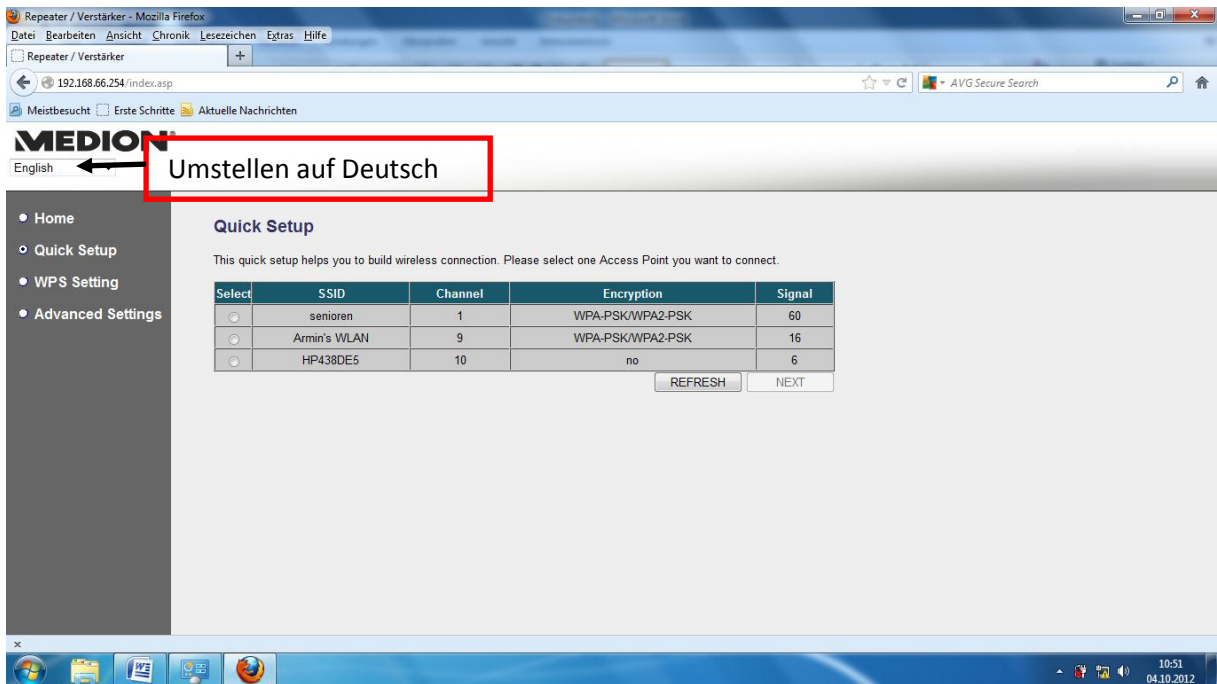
Repeater / Verstärker - Mozilla Firefox
Datei Bearbeiten Ansicht Chronik Lesezeichen Extras Hilfe
Repeater / Verstärker
192.168.66.254/index.asp
AVG Secure Search
Meistbesucht Erste Schritte Aktuelle Nachrichten

MEDION
English
Umstellen auf Deutsch

Home
Quick Setup
WPS Setting
Advanced Settings

Quick Setup

This quick setup helps you to build wireless connection. Please select one Access Point you want to connect.

| Select | SSID | Channel | Encryption | Signal |
|---|---|---|---|---|
| | senioren | 1 | WPA-PSK/WPA2-PSK | 60 |
| | Armin's WLAN | 9 | WPA-PSK/WPA2-PSK | 16 |
| | HP438DE5 | 10 | no | 6 |

REFRESH NEXT

10:51
04.10.2012